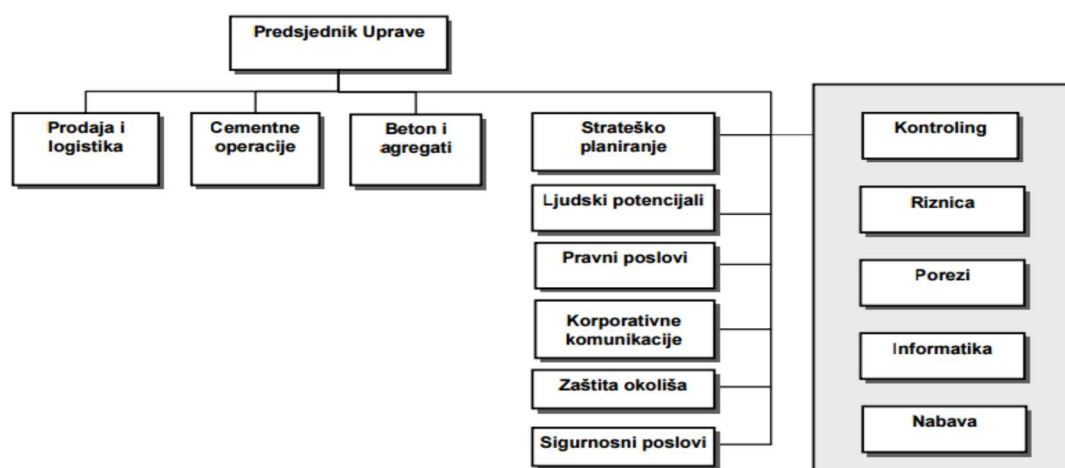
Predsjednik Uprave

Prodaja i logistika

Cementne operacije

Beton i agregati

Strateško planiranje

Ljudski potencijali

Pravni poslovi

Korporativne komunikacije

Zaštita okoliša

Sigurnosni poslovi

Kontroling

Riznica

Porezi

Informatika

Nabava